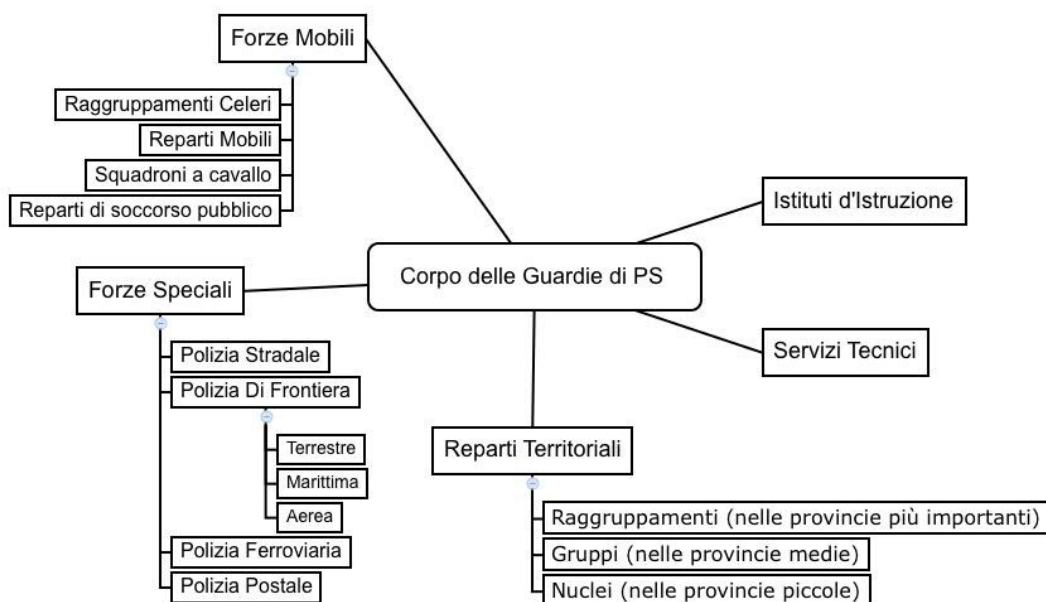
Corpo delle Guardie di PS

Forze Mobili

Raggruppamenti Celeri

Reparti Mobili

Squadroni a cavallo

Reparti di soccorso pubblico

Istituti d'Istruzione

Forze Speciali

Polizia Stradale

Polizia Di Frontiera

Terrestre

Marittima

Aerea

Polizia Ferroviaria

Polizia Postale

Servizi Tecnici

Reparti Territoriali

Raggruppamenti (nelle provincie più importanti)

Gruppi (nelle provincie medie)

Nuclei (nelle provincie piccole)